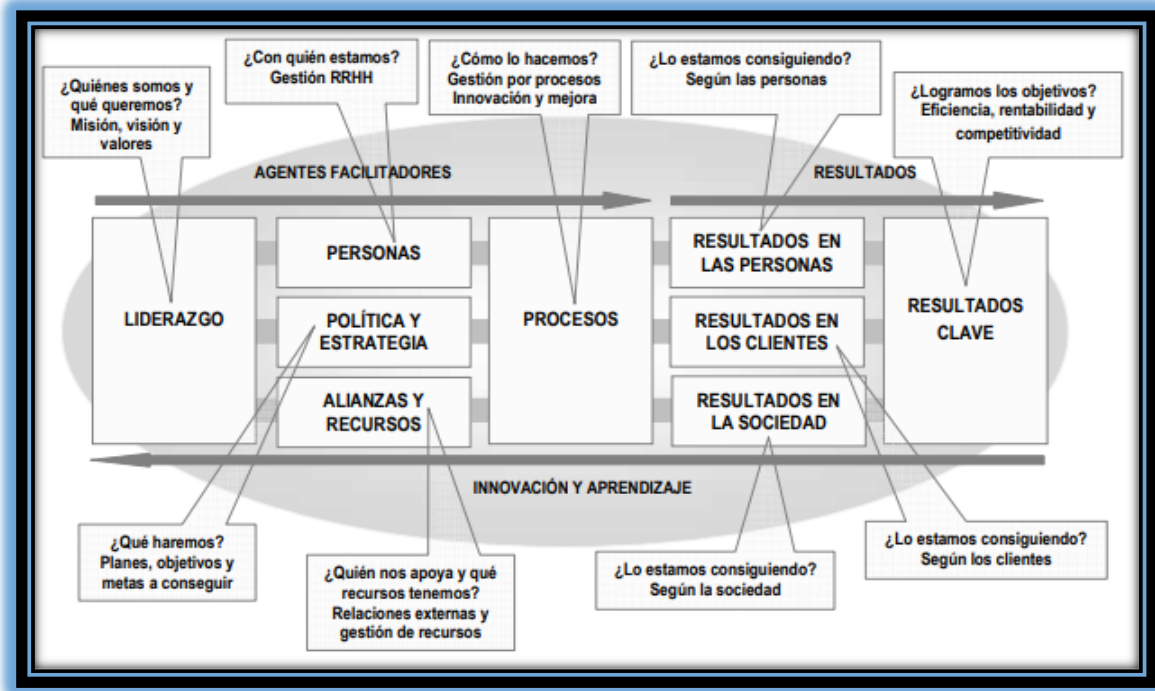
¿Quiénes somos y qué queremos? Misión, visión y valores

¿Con quién estamos? Gestión RRHH

¿Cómo lo hacemos? Gestión por procesos Innovación y mejora

¿Lo estamos consiguiendo? Según las personas

¿Logramos los objetivos? Eficiencia, rentabilidad y competitividad

AGENTES FACILITADORES

RESULTADOS

LIDERAZGO

PERSONAS

POLÍTICA Y ESTRATEGIA

ALIANZAS Y RECURSOS

PROCESOS

RESULTADOS EN LAS PERSONAS

RESULTADOS EN LOS CLIENTES

RESULTADOS EN LA SOCIEDAD

RESULTADOS CLAVE

INNOVACIÓN Y APRENDIZAJE

¿Qué haremos? Planes, objetivos y metas a conseguir

¿Quién nos apoya y qué recursos tenemos? Relaciones externas y gestión de recursos

¿Lo estamos consiguiendo? Según la sociedad

¿Lo estamos consiguiendo? Según los clientes